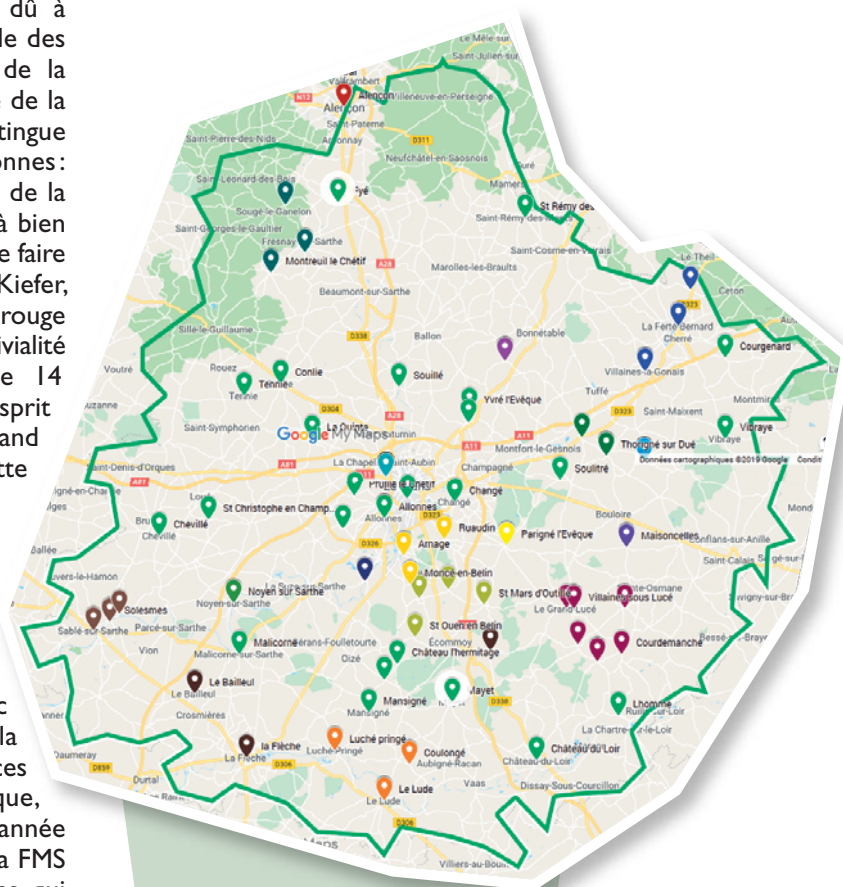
dû à
le des
de la
de la
tingue
onnes:
de la
à bien
e faire
Kiefer,
rouge
vialité
e 14
sprit
and
tte

c
la
ces
que,
année
a FMS

Le Mêle-sur-
Saint-Julien-sur-
Valframbert
N12
Alençon
Villeneuve-en-Perseigne
Saint-Paterne
Arçonnay
D311
Saint-Pierre-des-Nids
Neufchâtel-en-Saosnois
Saint-Léonard-des-Bois
Fyé
Suré
Sougé-le-Ganelon
St Rémy des
Saint-Georges-le-Gaultier
Saint-Rémy-des-Monts
Fresnay-sur-Sarthe
Montreuil le Chétif
A28
Saint-Cosme-en-Vairais
Marolles-les-Braults
Le Theil
Beaumont-sur-Sarthe
Ceton
D323
La Ferté-Bernard
Sillé-le-Guillaume
D338
Cherré
Ballon
Bonnétable
Courgenard
Villaines-la-Gonais
Voutré
Rouez
Conlie
Tennie
Tennie
Souillé
Tuffé
Yvré l'Évêque
Montmirail
A28
D304
Saint-Maixent
Saint-Symphorien
La Quinte
D323
Vibraye
Vibraye
Google My Maps
Le Mans
A11
Montfort-le-Gesnois
Thorigné sur Dué
Saint-Denis-d'Orques
A81
La Chapelle-Saint-Aubin
Données cartographiques ©2019 Google
Conditi
Soulitré
A81
Pruillé le Chétif
Champagné
Changé
Changé
St Christophe en Champ...
Allonnes
Allonnes
Bouloire
Chevillé
Chevillé
Ruaudin
Parigné l'Évêque
Maisoncelles
Conflans-sur-Anille
Saint-Calais
D326
Arnage
Moncé-en-Belin
Noyen sur Sarthe
Noyen-sur-Sarthe
St Mars d'Outillé
Villaines sous Lucé
Le Grand-Lucé
Solesmes
Sablé-sur-Sarthe
Parcé-sur-Sarthe
St Ouen en Belin
Courdemanche
Vion
Malicorne
Malicorne-sur-Sarthe
Fercé-Foulletourte
Écommoy
Château l'hermitage
Oizé
Le Bailleul
Le Bailleul
Mayet
Lhomme
Ruillé-sur-Loir
Mansigné
Mansigné
Crosmières
La Chartre-sur-le-Loir
D338
Château du Loir
Château-du-Loir
La Flèche
La Flèche
Luché pringé
Luché-Pringé
Coulongé
Aubigné-Racan
Daumeray
D306
Durtal
Vaas
Dissay-sous-Courcillon
Le Lude
Le Lude
D306
Villiers-au-Bouin